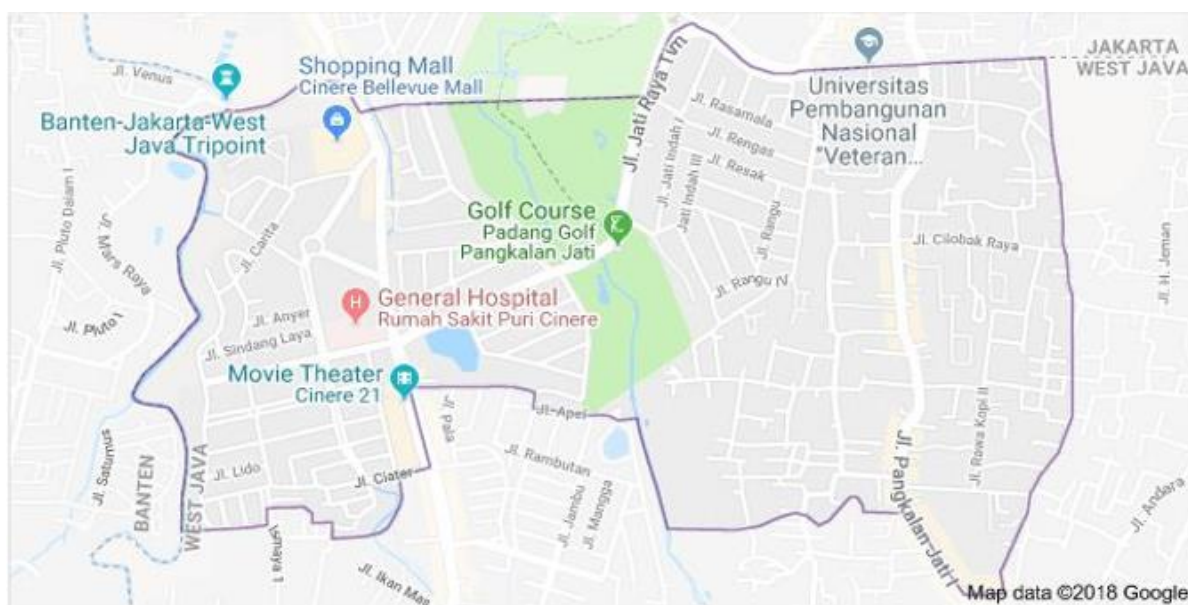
Jl. Venus
Shopping Mall
Cinere Bellevue Mall
Banten-Jakarta-West Java Tripoint
Jl. Jati Raya Tim
Jl. Rasamala
Jl. Rengas
Jl. Jati Indah I
Jl. Resak
Jati Indah III
Jl. Rangu
Universitas Pembangunan Nasional "Veteran...
JAKARTA
WEST JAVA
Golf Course
Padang Golf Pangkalan Jati
Jl. Cilobak Raya
Jl. Rangu IV
Jl. H. Jeman
Jl. Pluto Dalam I
Jl. Mars Raya
Jl. Carita
Jl. Pluto I
General Hospital
Rumah Sakit Puri Cinere
Jl. Anyer
Jl. Sindang Laya
Movie Theater
Cinere 21
Jl. Pala
Jl. Apel
Jl. Rambutan
Jl. Jambu
Jl. Mangga
Jl. Pangkalan Jati I
Jl. Rawa Kopi II
Jl. Rawa Kopi
Jl. Andara
Jl. Saturnus
BANTEN
WEST JAVA
Jl. Lido
Jl. Ciater
Jl. Ikan Mas
Jl. Mayar I
Map data ©2018 Google